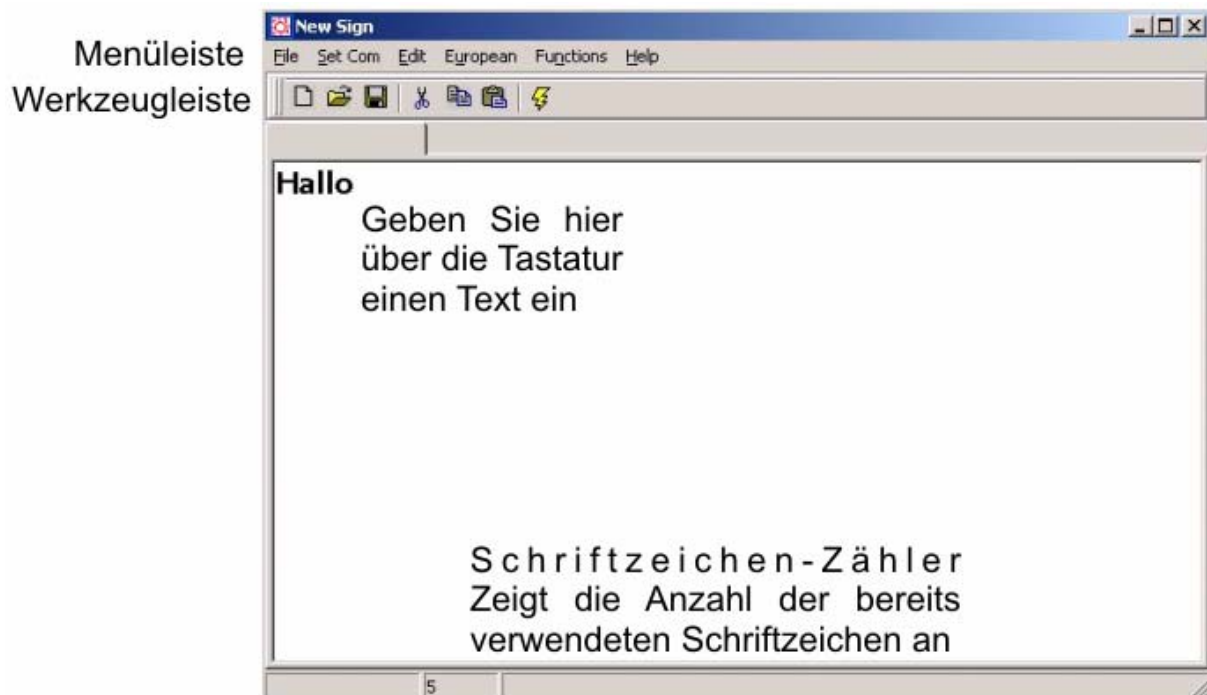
Menüleiste
Werkzeugleiste

New Sign

File Set Com Edit European Functions Help

Hallo

Geben Sie hier über die Tastatur einen Text ein

Schriftzeichen-Zähler
Zeigt die Anzahl der bereits verwendeten Schriftzeichen an

5